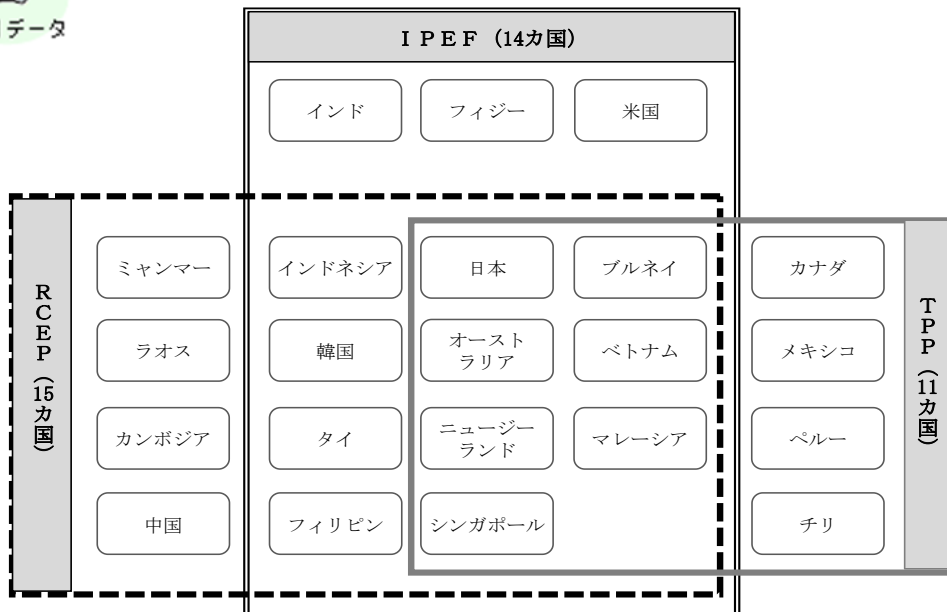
データ

IPEF（14カ国）

インド
フィジー
米国

RCEP（15カ国）

ミャンマー
ラオス
カンボジア
中国

インドネシア
韓国
タイ
フィリピン

日本
オーストラリア
ニュージーランド
シンガポール

ブルネイ
ベトナム
マレーシア

カナダ
メキシコ
ペルー
チリ

TPP（11カ国）